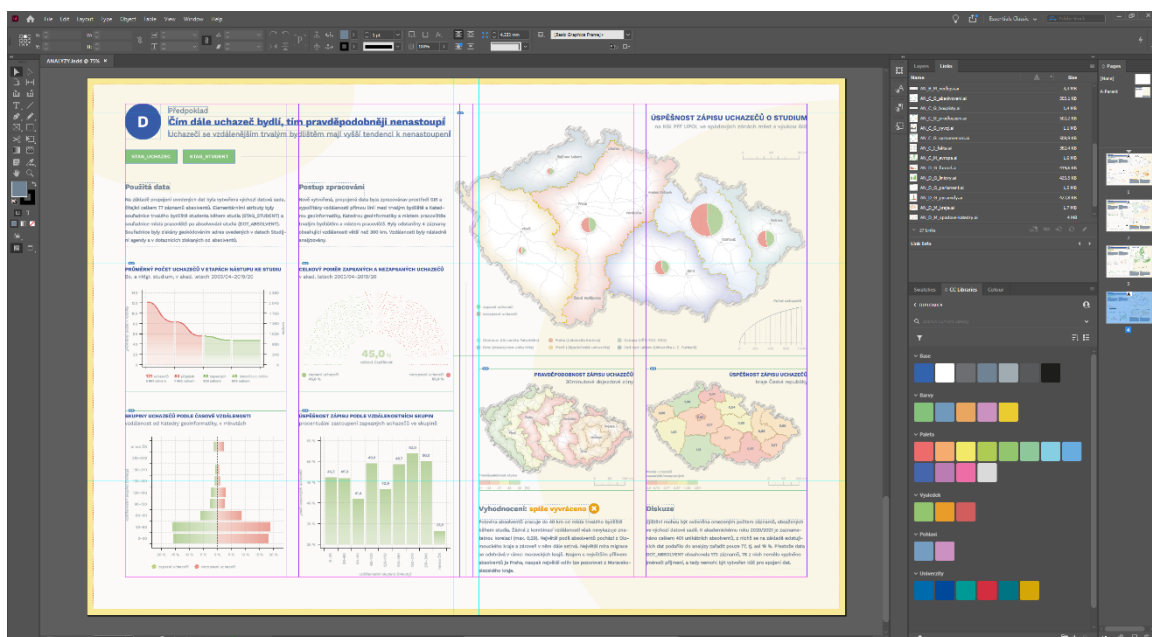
File Edit Layout Type Object Table View Window Help

Essentials Classic

ANALYZY.indd @ 75%

D

Předpoklad

Čím dále uchazeč bydlí, tím pravděpodobněji nenastoupí

Uchazeči se vzdálenějším trvalým bydlištěm mají vyšší tendenci k nenastoupení

STAV_UCHAZEC

STAV_STUDENT

Použitá data

Postup zpracování

PROMĚNNÝ POČET UCHAZEČŮ V ETAPÁCH NÁSTUPU KE STUDIU

CELKOVÝ POMĚR ZAPSANÝCH A NEZAPSANÝCH UCHAZEČŮ

45,0 %

SKUPINY UCHAZEČŮ PODLE ČASOVÉ VZDÁLENOSTI

ÚSPĚŠNOST ZÁPISU PODLE VZDÁLENOSTNÍCH SKUPIN

ÚSPĚŠNOST ZÁPISU UCHAZEČŮ O STUDIUM

PRAVDĚPODOBNOST ZÁPISU UCHAZEČŮ

ÚSPĚŠNOST ZÁPISU UCHAZEČŮ

Vyhodnocení: spíše vyvráceno

Diskuze

Layers Links

Name

Link Info

Swatches CC Libraries Color

Base

Barvy

Paleta

Výsledek

Pohlaví

Univerzity

Pages

[None]

A-Parent